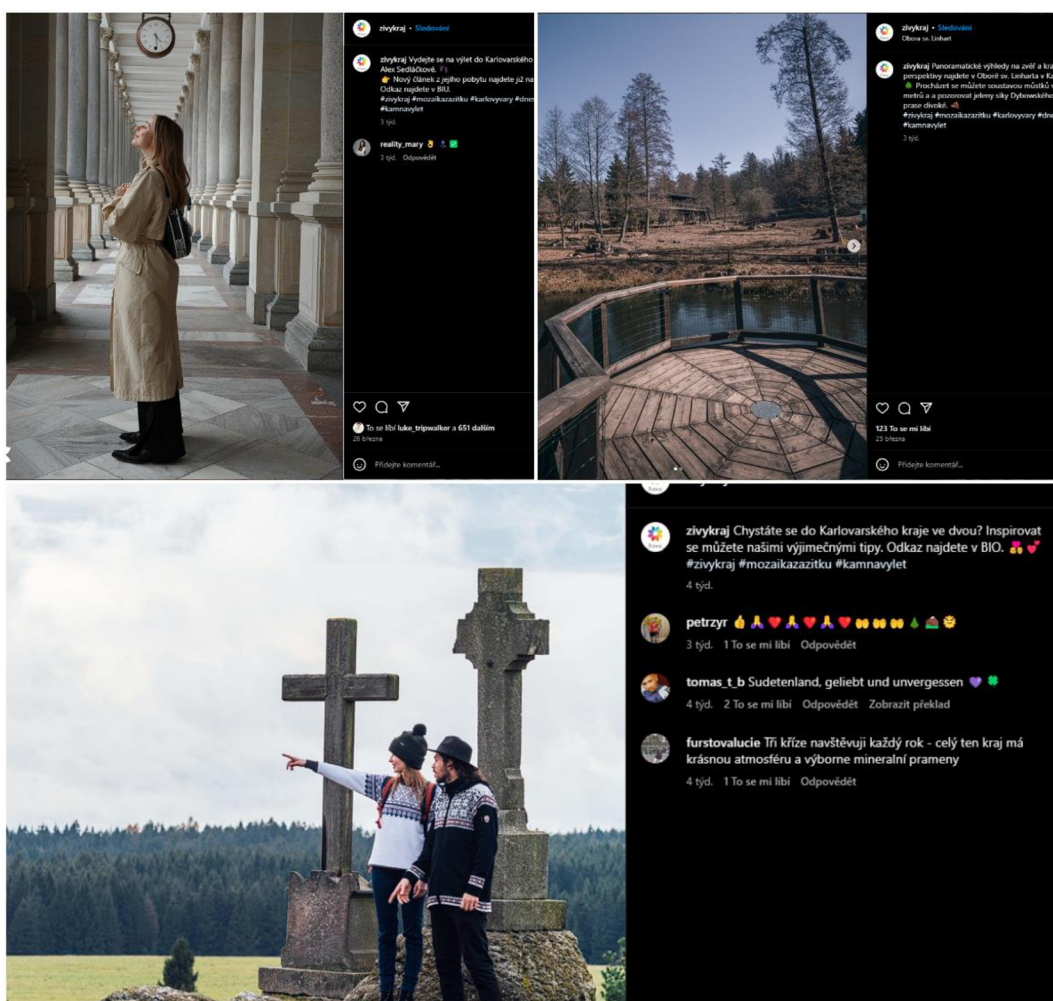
zivykraj • Sledování

zivykraj Vydejte se na výlet do Karlovarského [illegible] Alex Sedláčkové. 👉 Nový článek z jejího pobytu najdete již na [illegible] Odkaz najdete v BIO. #zivykraj #mozaikazazitku #karlovyvary #dnes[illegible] #kamnavylet
3 týd.

reality_mary
3 týd. Odpovědět

To se líbí luke_tripwalker a 651 dalším
26 března

Přidejte komentář...

zivykraj • Sledování
Obora sv. Linhart

zivykraj Panoramatické výhledy na zvěř a kra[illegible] perspektivy najdete v Oboře sv. Linharta v Ka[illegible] Procházet se můžete soustavou můstků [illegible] metrů a a pozorovat jeleny siky Dybowského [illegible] prase divoké. #zivykraj #mozaikazazitku #karlovyvary #dn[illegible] #kamnavylet
3 týd.

123 To se mi líbí
25 března

Přidejte komentář...

zivykraj Chystáte se do Karlovarského kraje ve dvou? Inspirovat se můžete našimi výjimečnými tipy. Odkaz najdete v BIO. #zivykraj #mozaikazazitku #kamnavylet
4 týd.

petrzyr
3 týd. 1 To se mi líbí Odpovědět

tomas_t_b Sudetenland, geliebt und unvergessen
4 týd. 2 To se mi líbí Odpovědět Zobrazit překlad

furstovalucie Tři kříze navštěvuji každý rok - celý ten kraj má krásnou atmosféru a výborne mineralní prameny
4 týd. 1 To se mi líbí Odpovědět